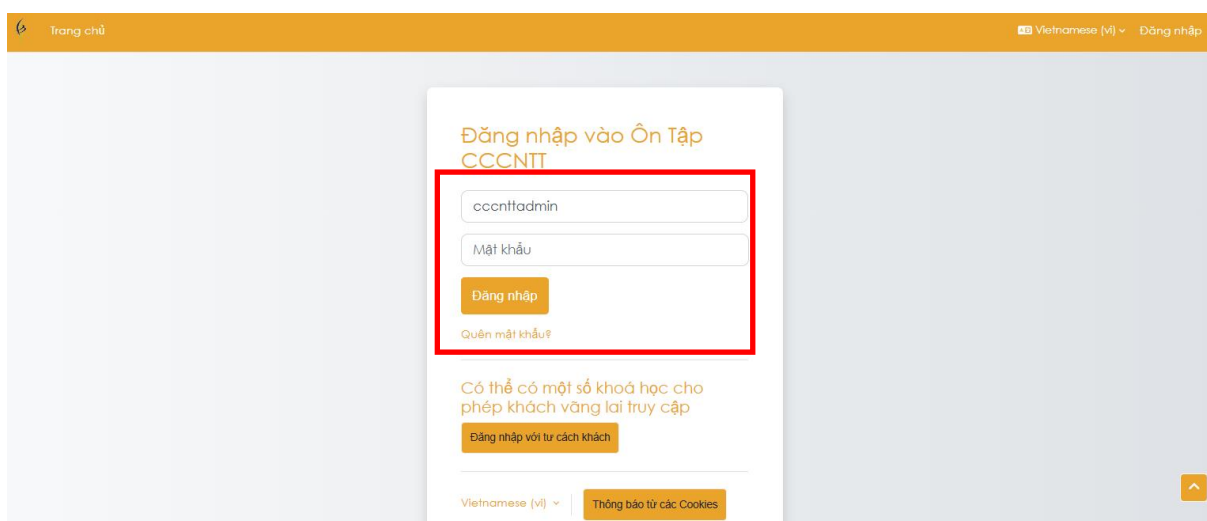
Trang chủ

Vietnamese (vi) Đăng nhập

Đăng nhập vào Ôn Tập CCCNTT

cccnttadmin

Mật khẩu

Đăng nhập

Quên mật khẩu?

Có thể có một số khoá học cho phép khách vãng lai truy cập

Đăng nhập với tư cách khách

Vietnamese (vi)

Thông báo từ các Cookies